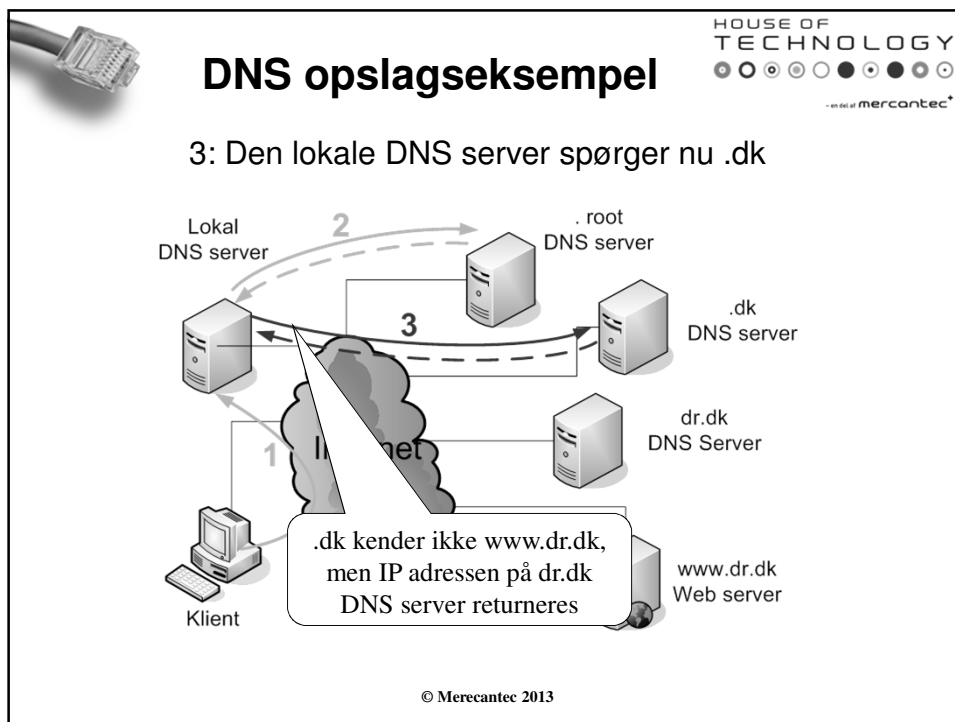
DNS opslagseksempel

HOUSE OF TECHNOLOGY

- en del af mercantec

3: Den lokale DNS server spørger nu .dk

Lokal DNS server

2

. root DNS server

3

.dk DNS server

dr.dk DNS Server

1

In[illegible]net

.dk kender ikke www.dr.dk, men IP adressen på dr.dk DNS server returneres

www.dr.dk Web server

Klient

© Merecantec 2013